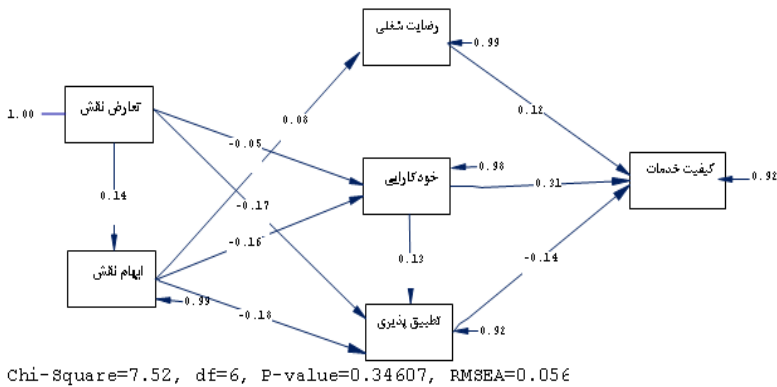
رضایت شغلی
0.99
تعارض نقش
1.00
0.08
0.12
-0.05
0.14
خودکارایی
0.98
0.31
کیفیت خدمات
0.92
-0.17
-0.16
0.13
-0.14
ابهام نقش
0.99
-0.18
تطبیق پذیری
0.92
Chi-Square=7.52, df=6, P-value=0.34607, RMSEA=0.056